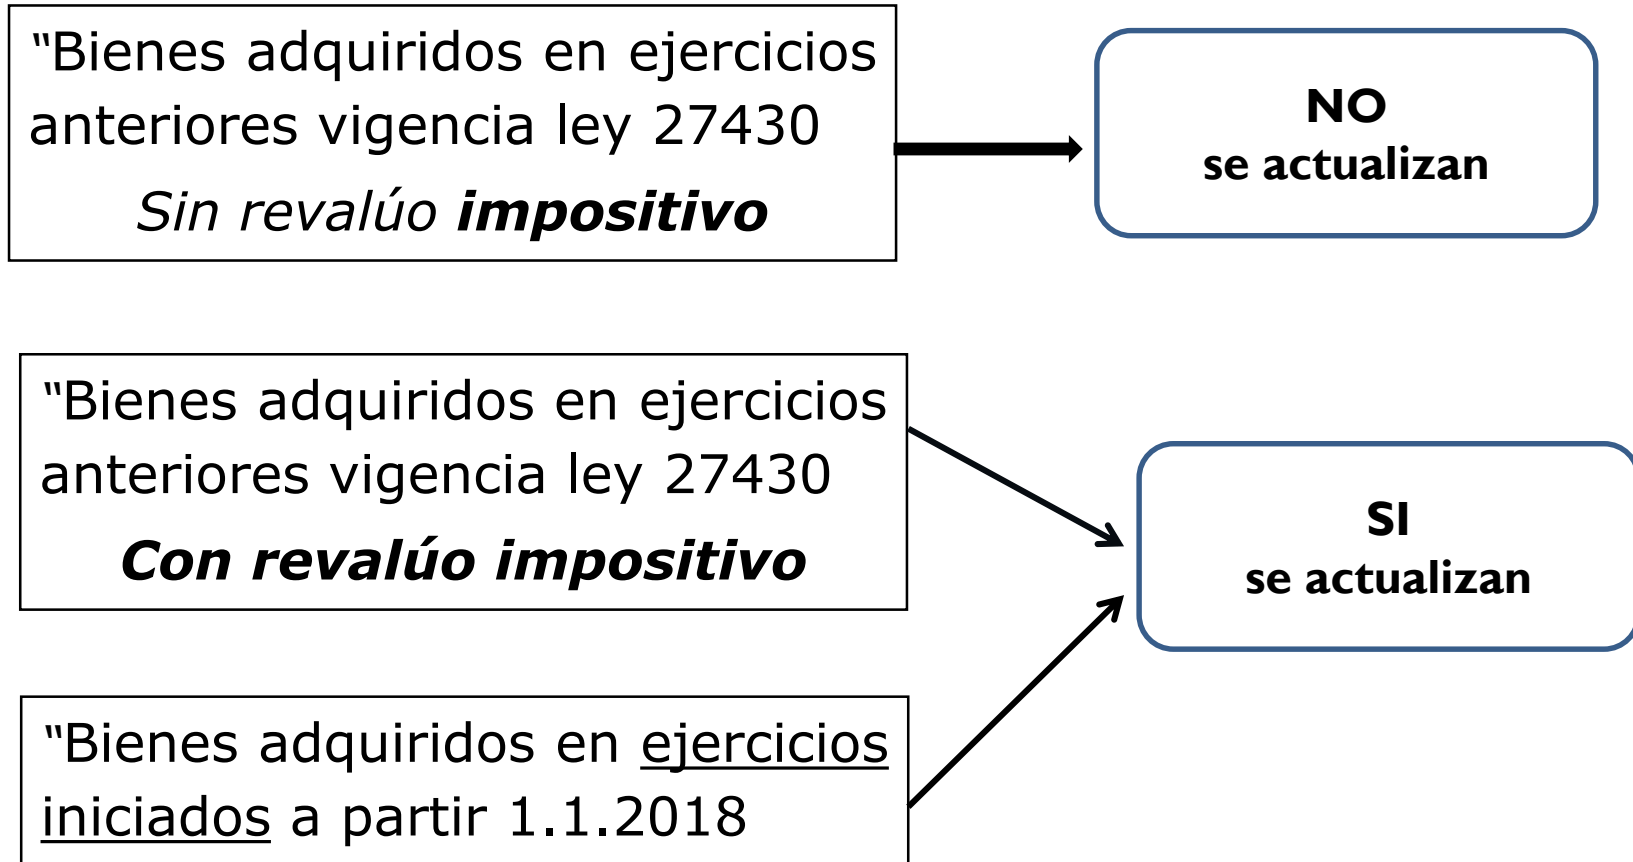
"Bienes adquiridos en ejercicios anteriores vigencia ley 27430

Sin revalúo impositivo

NO
se actualizan

"Bienes adquiridos en ejercicios anteriores vigencia ley 27430

Con revalúo impositivo

SI
se actualizan

"Bienes adquiridos en ejercicios iniciados a partir 1.1.2018